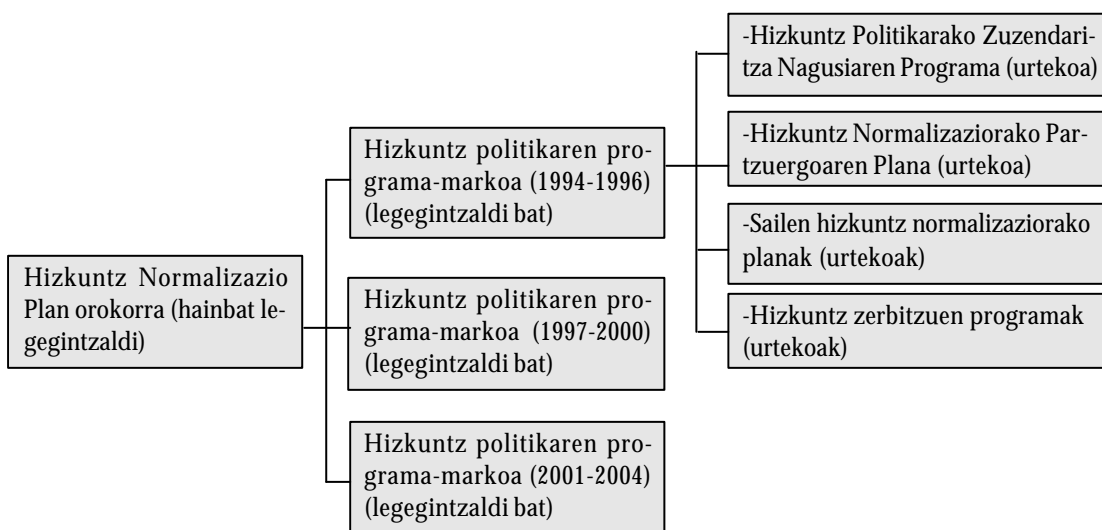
Hizkuntz Normalizazio Plan orokorra (hainbat legegintzaldi)

Hizkuntz politikaren programa-markoa (1994-1996) (legegintzaldi bat)

Hizkuntz politikaren programa-markoa (1997-2000) (legegintzaldi bat)

Hizkuntz politikaren programa-markoa (2001-2004) (legegintzaldi bat)

-Hizkuntz Politikarako Zuzendaritza Nagusiaren Programa (urtekoa)

-Hizkuntz Normalizaziorako Partzuergoaren Plana (urtekoa)

-Sailen hizkuntz normalizaziorako planak (urtekoak)

-Hizkuntz zerbitzuen programak (urtekoak)